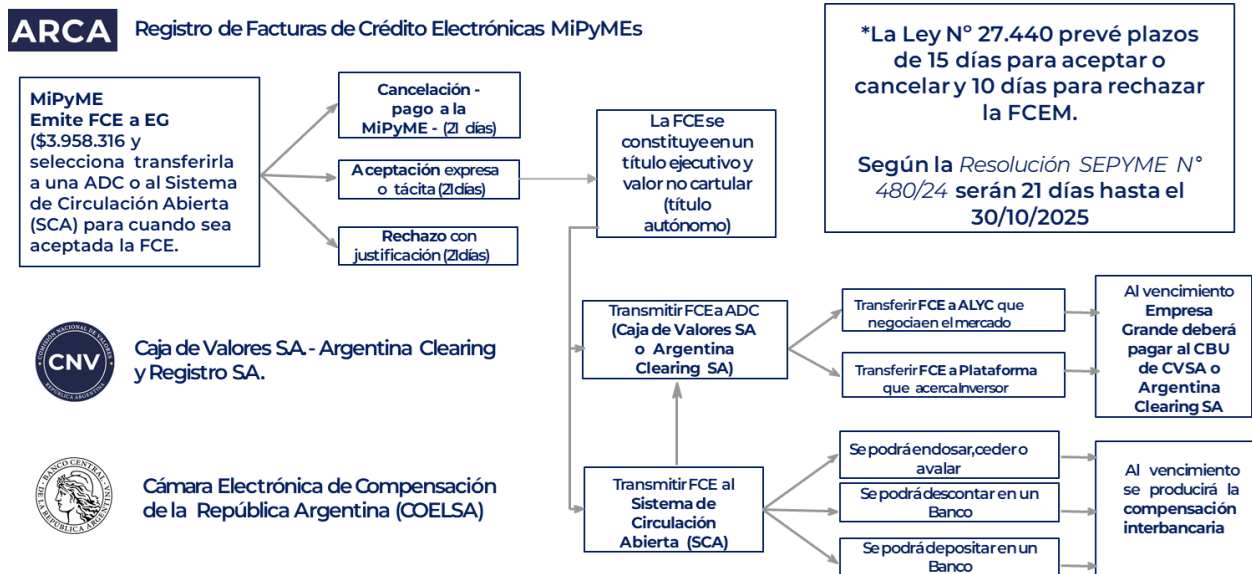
ARCA

Registro de Facturas de Crédito Electrónicas MiPyMEs

MiPyME
Emite FCE a EG
($3.958.316 y selecciona transferirla a una ADC o al Sistema de Circulación Abierta (SCA) para cuando sea aceptada la FCE.

Cancelación - pago a la MiPyME - (21 días)

Aceptación expresa o tácita (21días)

Rechazo con justificación (21días)

La FCE se constituye en un título ejecutivo y valor no cartular (título autónomo)

*La Ley N° 27.440 prevé plazos de 15 días para aceptar o cancelar y 10 días para rechazar la FCEM.

Según la Resolución SEPYME N° 480/24 serán 21 días hasta el 30/10/2025

COMISIÓN NACIONAL DE VALORES
CNV
REPÚBLICA ARGENTINA

Caja de Valores S.A. - Argentina Clearing y Registro S.A.

Transmitir FCE a ADC (Caja de Valores SA o Argentina Clearing SA)

Transferir FCE a ALYC que negocian en el mercado

Transferir FCE a Plataforma que acerca Inversor

Al vencimiento Empresa Grande deberá pagar al CBU de CVSA o Argentina Clearing SA

BANCO CENTRAL DE LA REPÚBLICA ARGENTINA

Cámara Electrónica de Compensación de la República Argentina (COELSA)

Transmitir FCE al Sistema de Circulación Abierta (SCA)

Se podrá endosar, ceder o avalar

Se podrá descontar en un Banco

Se podrá depositar en un Banco

Al vencimiento se producirá la compensación interbancaria